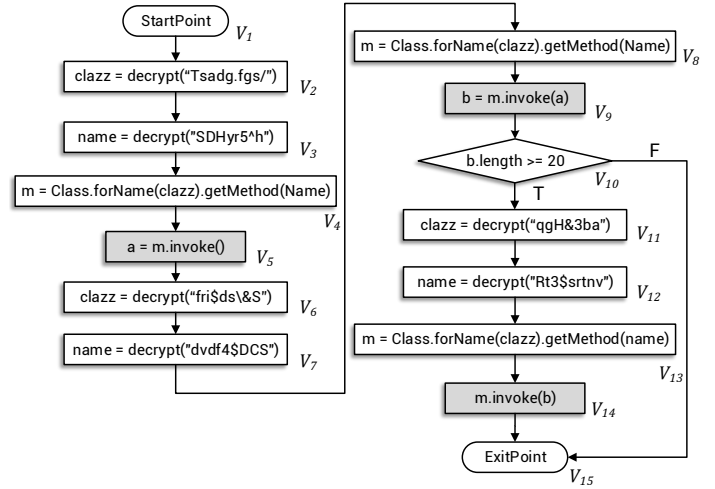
StartPoint $V_1$

clazz = decrypt("Tsadg.fgs/") $V_2$

name = decrypt("SDHyr5^h") $V_3$

m = Class.forName(clazz).getMethod(Name) $V_4$

a = m.invoke() $V_5$

clazz = decrypt("fri$ds\&S") $V_6$

name = decrypt("dvdf4$DCS") $V_7$

m = Class.forName(clazz).getMethod(Name) $V_8$

b = m.invoke(a) $V_9$

b.length >= 20 $V_{10}$

F

T

clazz = decrypt("qgH&3ba") $V_{11}$

name = decrypt("Rt3$srtnv") $V_{12}$

m = Class.forName(clazz).getMethod(name) $V_{13}$

m.invoke(b) $V_{14}$

ExitPoint $V_{15}$